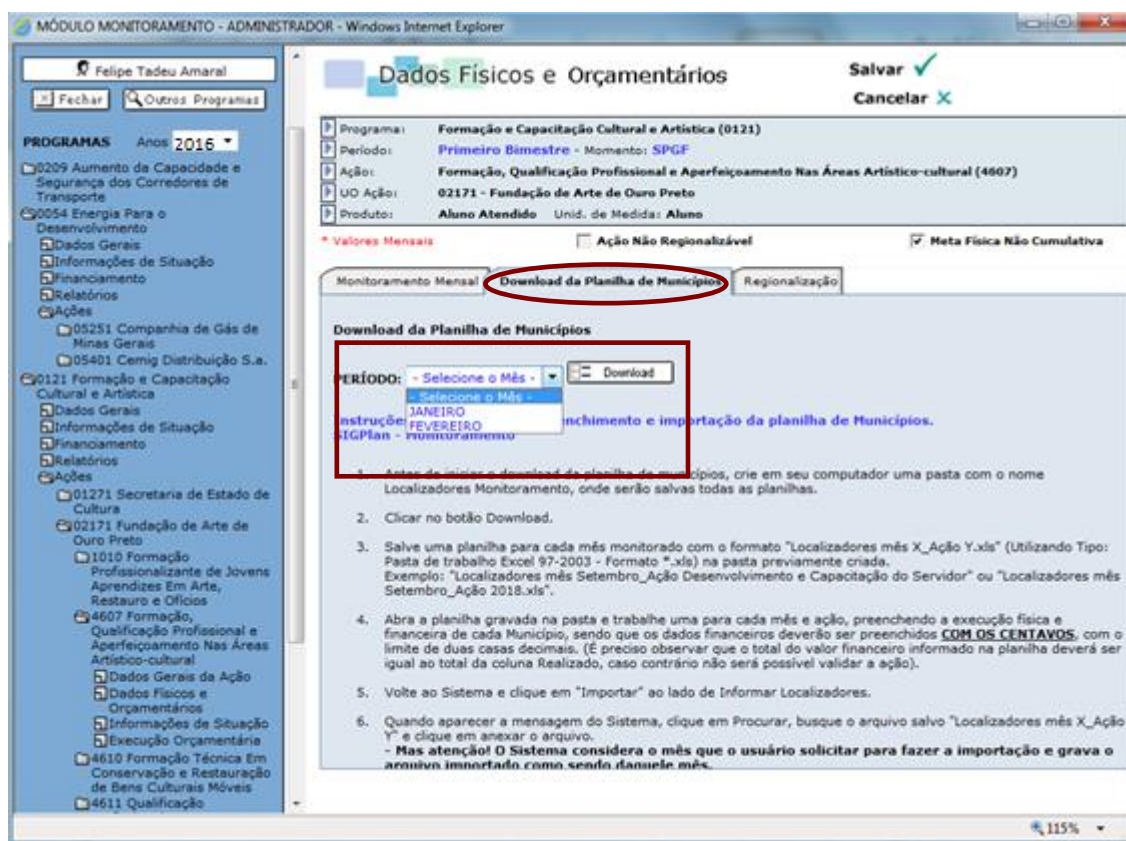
MÓDULO MONITORAMENTO - ADMINISTRADOR - Windows Internet Explorer

Felipe Tadeu Amaral
Fechar
Outros Programas

PROGRAMAS Anos 2016

0209 Aumento da Capacidade e Segurança dos Corredores de Transporte
0054 Energia Para o Desenvolvimento
Dados Gerais
Informações de Situação
Financiamento
Relatórios
Ações
05251 Companhia de Gás de Minas Gerais
05401 Cemig Distribuição S.a.
0121 Formação e Capacitação Cultural e Artística
Dados Gerais
Informações de Situação
Financiamento
Relatórios
Ações
01271 Secretaria de Estado de Cultura
02171 Fundação de Arte de Ouro Preto
1010 Formação Profissionalizante de Jovens Aprendizes Em Arte, Restauro e Ofícios
4607 Formação, Qualificação Profissional e Aperfeiçoamento Nas Áreas Artístico-cultural
Dados Gerais da Ação
Dados Físicos e Orçamentários
Informações de Situação
Execução Orçamentária
4610 Formação Técnica Em Conservação e Restauração de Bens Culturais Móveis
4611 Qualificação

Dados Físicos e Orçamentários

Salvar
Cancelar

Programa: Formação e Capacitação Cultural e Artística (0121)
Período: Primeiro Bimestre - Momento: SPGF
Ação: Formação, Qualificação Profissional e Aperfeiçoamento Nas Áreas Artístico-cultural (4607)
UO Ação: 02171 - Fundação de Arte de Ouro Preto
Produto: Aluno Atendido Unid. de Medida: Aluno

* Valores Mensais
Ação Não Regionalizável
Meta Física Não Cumulativa

Monitoramento Mensal
Download da Planilha de Municípios
Regionalização

Download da Planilha de Municípios

PERÍODO: - Selecione o Mês -
Download
- Selecione o Mês -
JANEIRO
FEVEREIRO

Instruçõe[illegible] enchimento e importação da planilha de Municípios.
SIGPlan - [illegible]

1. Antes de iniciar o download da planilha de municípios, crie em seu computador uma pasta com o nome Localizadores Monitoramento, onde serão salvas todas as planilhas.

2. Clicar no botão Download.

3. Salve uma planilha para cada mês monitorado com o formato "Localizadores mês X_Ação Y.xls" (Utilizando Tipo: Pasta de trabalho Excel 97-2003 - Formato *.xls) na pasta previamente criada.
Exemplo: "Localizadores mês Setembro_Ação Desenvolvimento e Capacitação do Servidor" ou "Localizadores mês Setembro_Ação 2018.xls".

4. Abra a planilha gravada na pasta e trabalhe uma para cada mês e ação, preenchendo a execução física e financeira de cada Município, sendo que os dados financeiros deverão ser preenchidos COM OS CENTAVOS, com o limite de duas casas decimais. (É preciso observar que o total do valor financeiro informado na planilha deverá ser igual ao total da coluna Realizado, caso contrário não será possível validar a ação).

5. Volte ao Sistema e clique em "Importar" ao lado de Informar Localizadores.

6. Quando aparecer a mensagem do Sistema, clique em Procurar, busque o arquivo salvo "Localizadores mês X_Ação Y" e clique em anexar o arquivo.
- Mas atenção! O Sistema considera o mês que o usuário solicitar para fazer a importação e grava o arquivo importado como sendo daquele mês.

115%